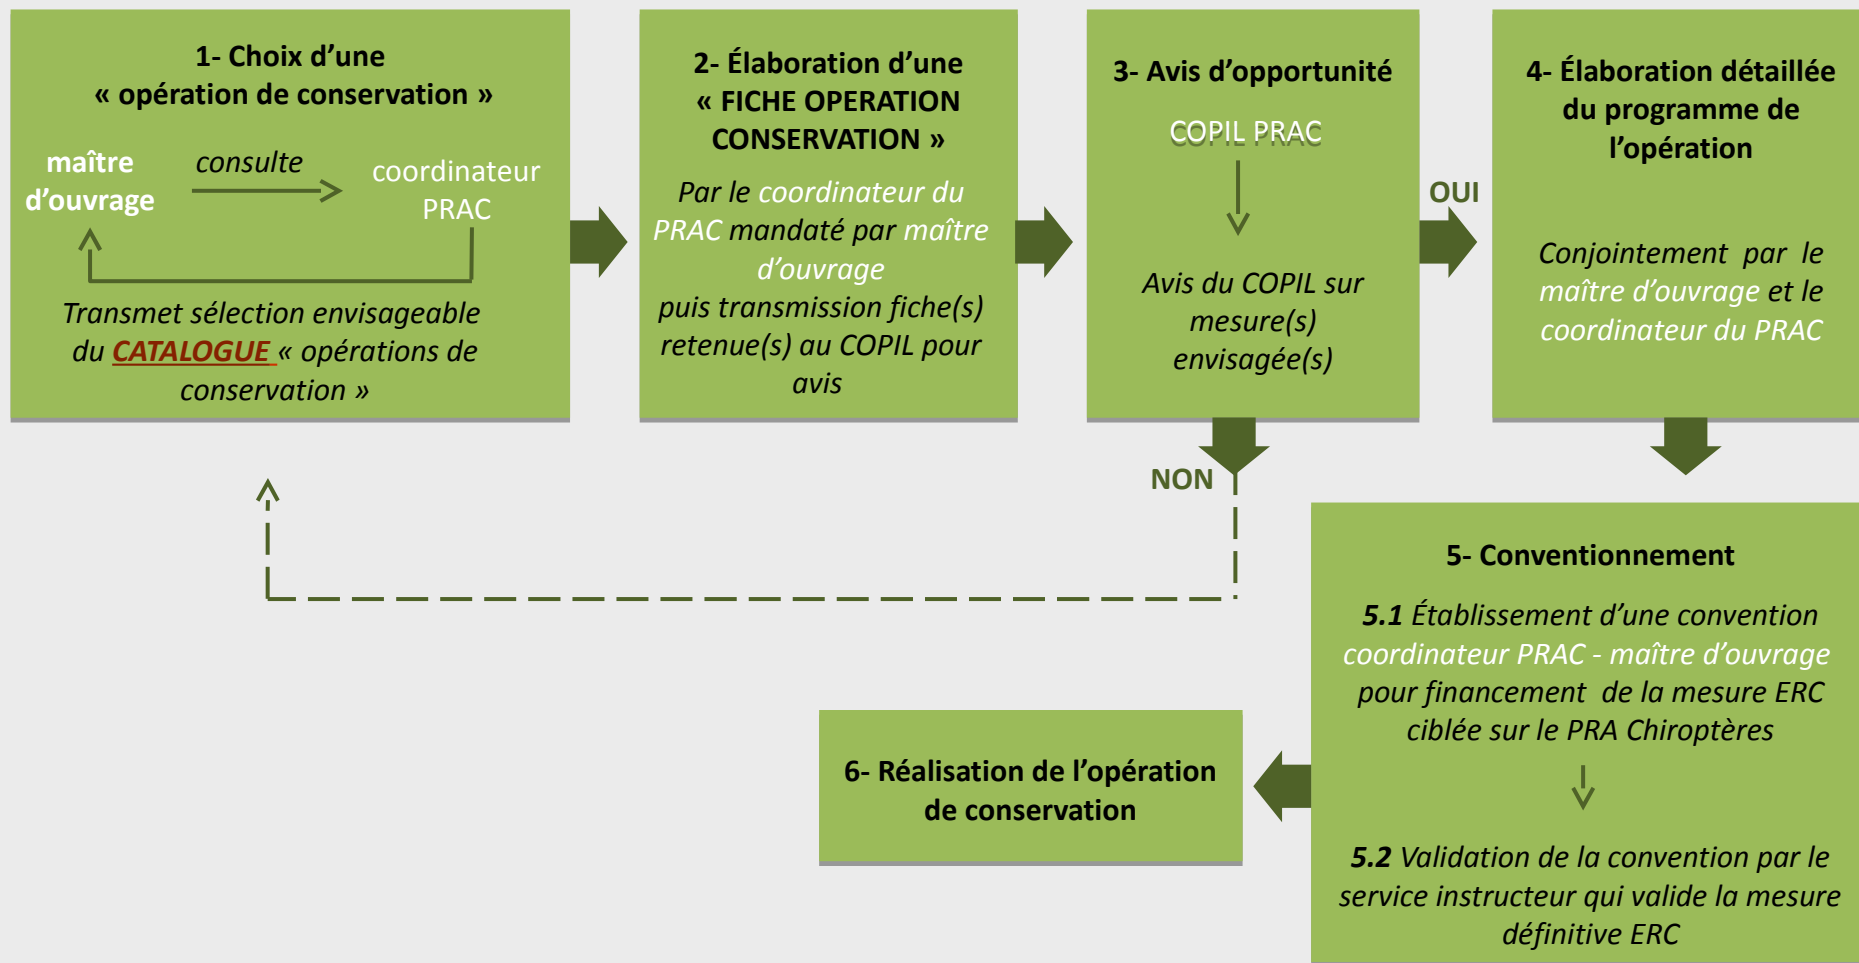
1- Choix d'une « opération de conservation »

maître d'ouvrage

consulte

coordinateur PRAC

Transmet sélection envisageable du CATALOGUE « opérations de conservation »

2- Élaboration d'une « FICHE OPERATION CONSERVATION »

Par le coordinateur du PRAC mandaté par maître d'ouvrage puis transmission fiche(s) retenue(s) au COPIL pour avis

3- Avis d'opportunité

COPIL PRAC

Avis du COPIL sur mesure(s) envisagée(s)

OUI

NON

4- Élaboration détaillée du programme de l'opération

Conjointement par le maître d'ouvrage et le coordinateur du PRAC

5- Conventionnement

5.1 Établissement d'une convention coordinateur PRAC - maître d'ouvrage pour financement de la mesure ERC ciblée sur le PRA Chiroptères

5.2 Validation de la convention par le service instructeur qui valide la mesure définitive ERC

6- Réalisation de l'opération de conservation